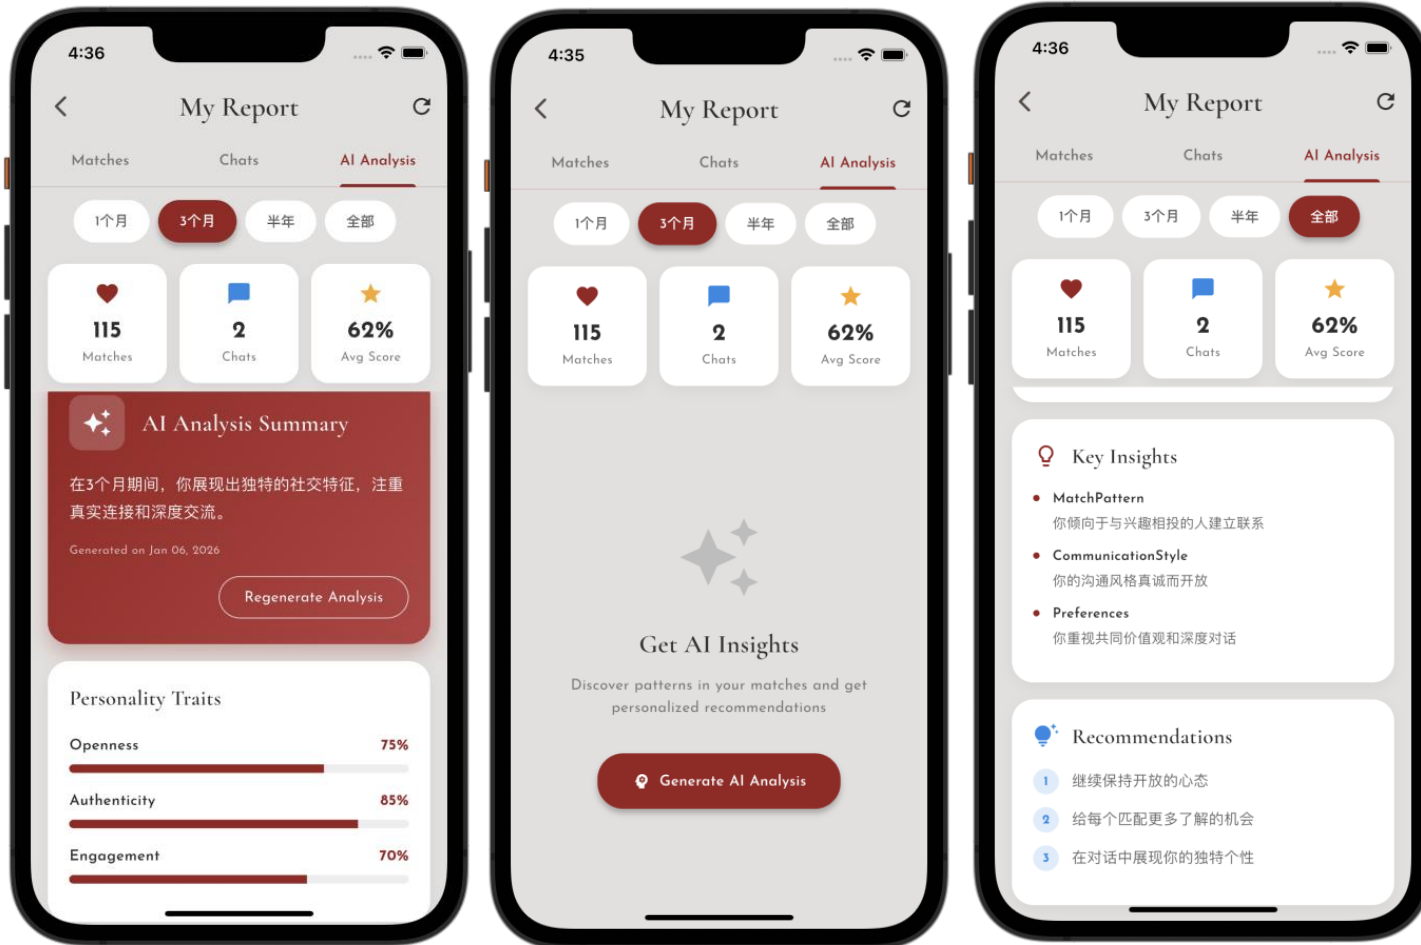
4:36

My Report

Matches Chats AI Analysis

1个月 3个月 半年 全部

115
Matches

2
Chats

62%
Avg Score

AI Analysis Summary

在3个月期间，你展现出独特的社交特征，注重真实连接和深度交流。

Generated on Jan 06, 2026

Regenerate Analysis

Personality Traits

Openness 75%

Authenticity 85%

Engagement 70%

4:35

My Report

Matches Chats AI Analysis

1个月 3个月 半年 全部

115
Matches

2
Chats

62%
Avg Score

Get AI Insights

Discover patterns in your matches and get personalized recommendations

Generate AI Analysis

4:36

My Report

Matches Chats AI Analysis

1个月 3个月 半年 全部

115
Matches

2
Chats

62%
Avg Score

Key Insights

MatchPattern
你倾向于与兴趣相投的人建立联系

CommunicationStyle
你的沟通风格真诚而开放

Preferences
你重视共同价值观和深度对话

Recommendations

1 继续保持开放的心态

2 给每个匹配更多了解的机会

3 在对话中展现你的独特个性